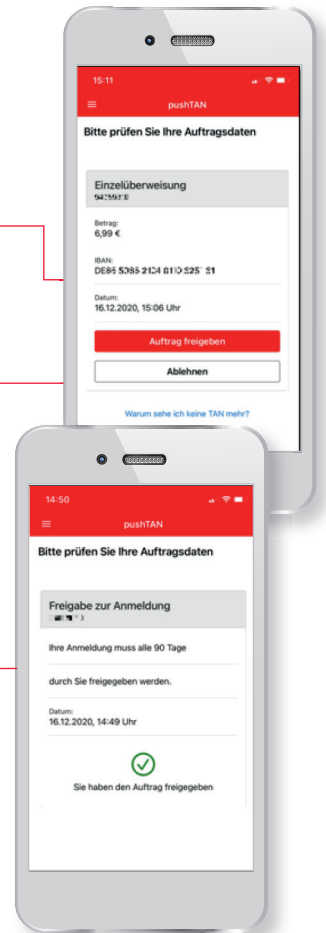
15:11

pushTAN

Bitte prüfen Sie Ihre Auftragsdaten

Einzelüberweisung
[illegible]

Betrag:
6,99 €

IBAN:
DE85 5085 2124 0110 525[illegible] 51

Datum:
16.12.2020, 15:06 Uhr

Auftrag freigeben

Ablehnen

Warum sehe ich keine TAN mehr?

14:50

pushTAN

Bitte prüfen Sie Ihre Auftragsdaten

Freigabe zur Anmeldung
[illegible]

Ihre Anmeldung muss alle 90 Tage

durch Sie freigegeben werden.

Datum:
16.12.2020, 14:49 Uhr

Sie haben den Auftrag freigegeben